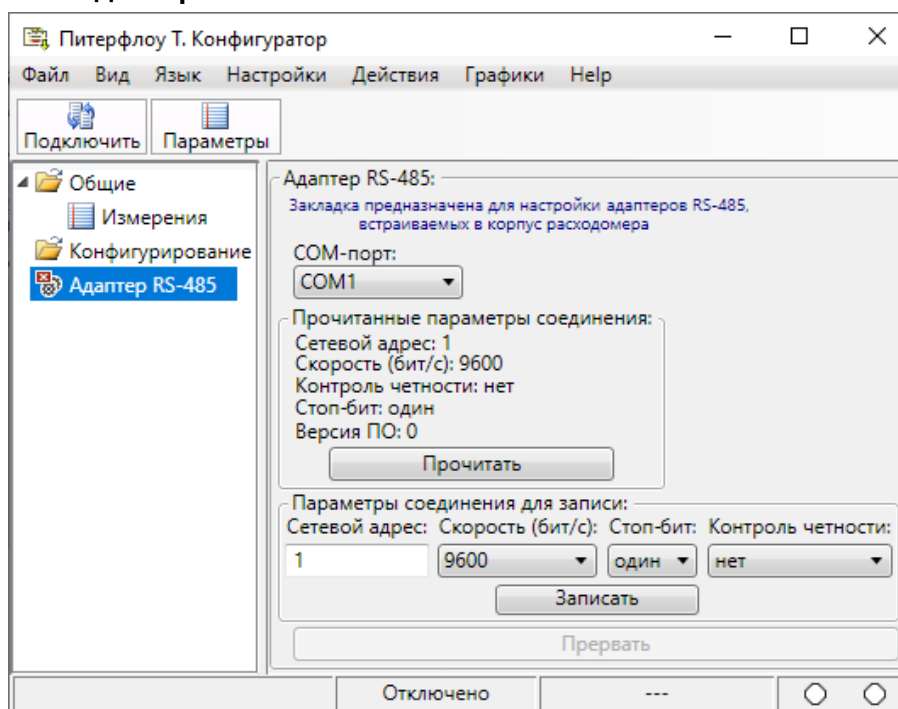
Питерфлоу Т. Конфигуратор

Файл Вид Язык Настройки Действия Графики Help

Подключить Параметры

Общие
Измерения
Конфигурирование
Адаптер RS-485

Адаптер RS-485:
Закладка предназначена для настройки адаптеров RS-485, встраиваемых в корпус расходомера

COM-порт:
COM1

Прочитанные параметры соединения:
Сетевой адрес: 1
Скорость (бит/с): 9600
Контроль четности: нет
Стоп-бит: один
Версия ПО: 0
Прочитать

Параметры соединения для записи:
| Сетевой адрес: | Скорость (бит/с): | Стоп-бит: | Контроль четности: |
|---|---|---|---|
| 1 | 9600 | один | нет |

Записать

Прервать

Отключено ---